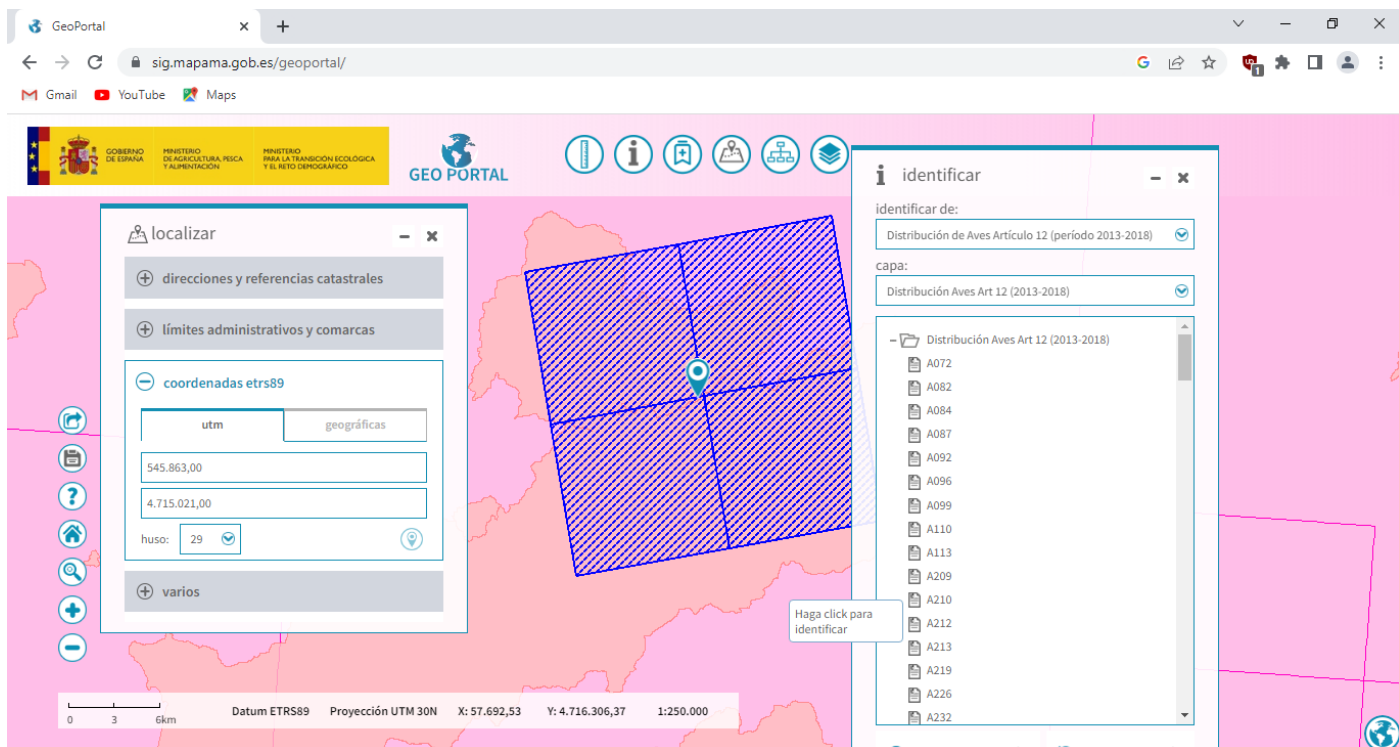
GeoPortal

sig.mapama.gob.es/geoportal/

Gmail YouTube Maps

GOBIERNO DE ESPAÑA MINISTERIO DE AGRICULTURA, PESCA Y ALIMENTACIÓN MINISTERIO PARA LA TRANSICIÓN ECOLÓGICA Y EL RETO DEMOGRÁFICO

GEO PORTAL

localizar

direcciones y referencias catastrales

límites administrativos y comarcas

coordenadas etrs89

utm

geográficas

545.863,00

4.715.021,00

huso: 29

varios

identificar

identificar de:

Distribución de Aves Artículo 12 (período 2013-2018)

capa:

Distribución Aves Art 12 (2013-2018)

Distribución Aves Art 12 (2013-2018)
A072
A082
A084
A087
A092
A096
A099
A110
A113
A209
A210
A212
A213
A219
A226
A232

Haga click para identificar

0 3 6km

Datum ETRS89 Proyección UTM 30N X: 57.692,53 Y: 4.716.306,37 1:250.000